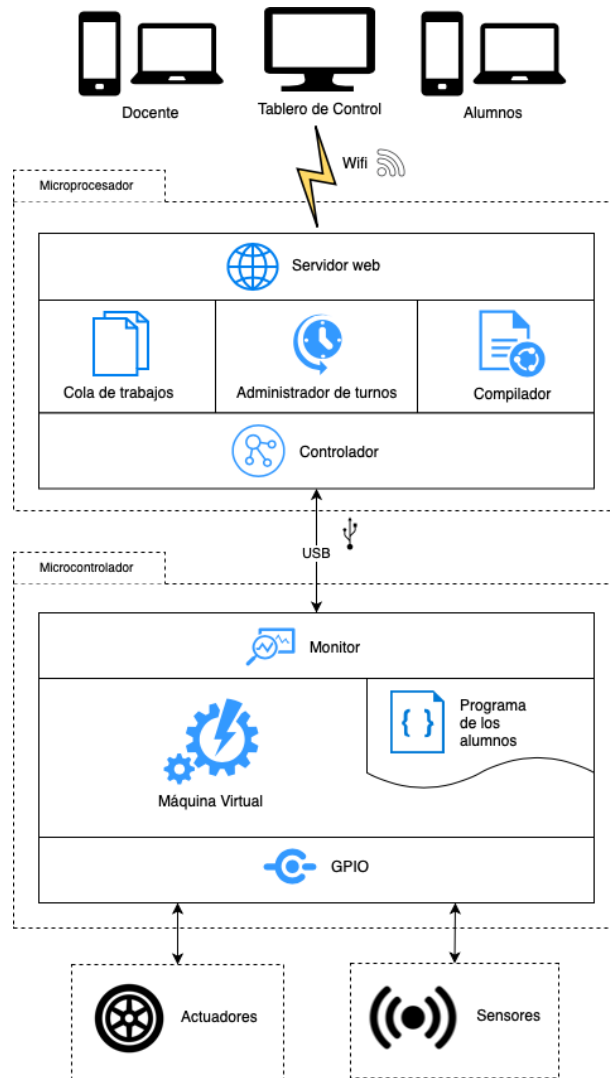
Docente

Tablero de Control

Alumnos

Wifi

Microprocesador

Servidor web

Cola de trabajos

Administrador de turnos

Compilador

Controlador

USB

Microcontrolador

Monitor

{ }

Programa de los alumnos

Máquina Virtual

GPIO

Actuadores

Sensores